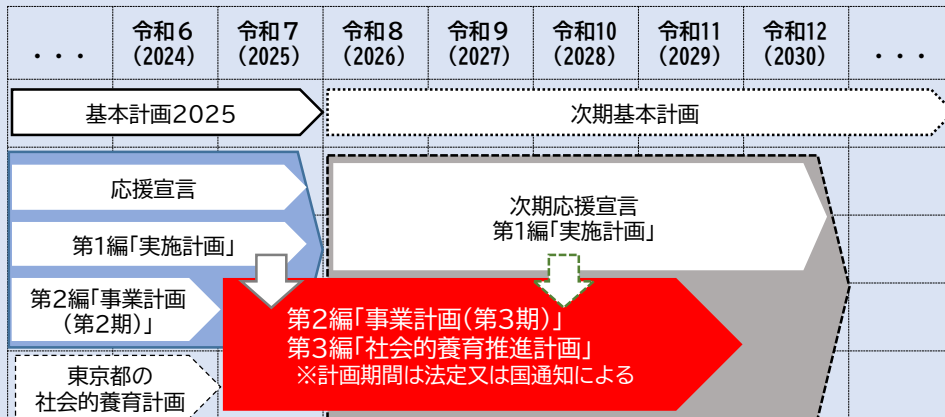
| ・・・ | 令和６ (2024) | 令和７ (2025) | 令和８ (2026) | 令和９ (2027) | 令和10 (2028) | 令和11 (2029) | 令和12 (2030) | ・・・ |
|---|---|---|---|---|---|---|---|---|

基本計画2025

次期基本計画

応援宣言

第1編「実施計画」

第2編「事業計画（第2期）」

東京都の社会的養育計画

次期応援宣言
第1編「実施計画」

第2編「事業計画（第3期）」
第3編「社会的養育推進計画」
※計画期間は法定又は国通知による